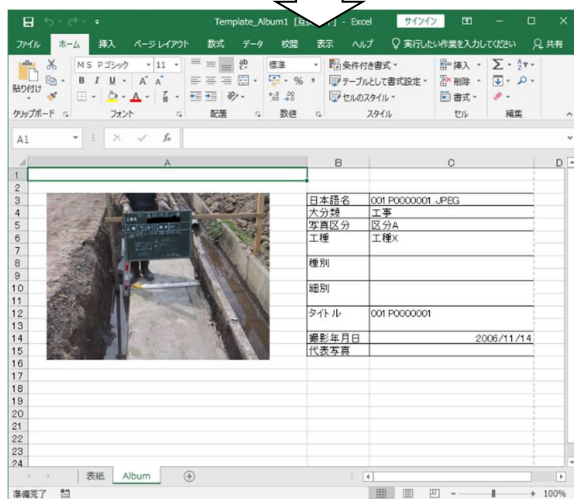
Template_Album1 [互 - Excel サインイン

ファイル ホーム 挿入 ページレイアウト 数式 データ 校閲 表示 ヘルプ 実行したい作業を入力してください 共有

貼り付け MS Pゴシック 11 A A 標準 条件付き書式 テーブルとして書式設定 セルのスタイル 挿入 削除 書式

クリップボード フォント 配置 数値 スタイル セル 編集

A1 fx

A B C D

| | B | C |
|---|---|---|
| 3 | 日本語名 | 001 P0000001 JPEG |
| 4 | 大分類 | 工事 |
| 5 | 写真区分 | 区分A |
| 6 | 工種 | 工種X |
| 8 | 種別 | |
| 10 | 細別 | |
| 12 | タイトル | 001 P0000001 |
| 14 | 撮影年月日 | 2006/11/14 |
| 15 | 代表写真 | |

1 2 3 4 5 6 7 8 9 10 11 12 13 14 15 16 17 18 19 20 21 22 23 24

表紙 Album

準備完了 100%